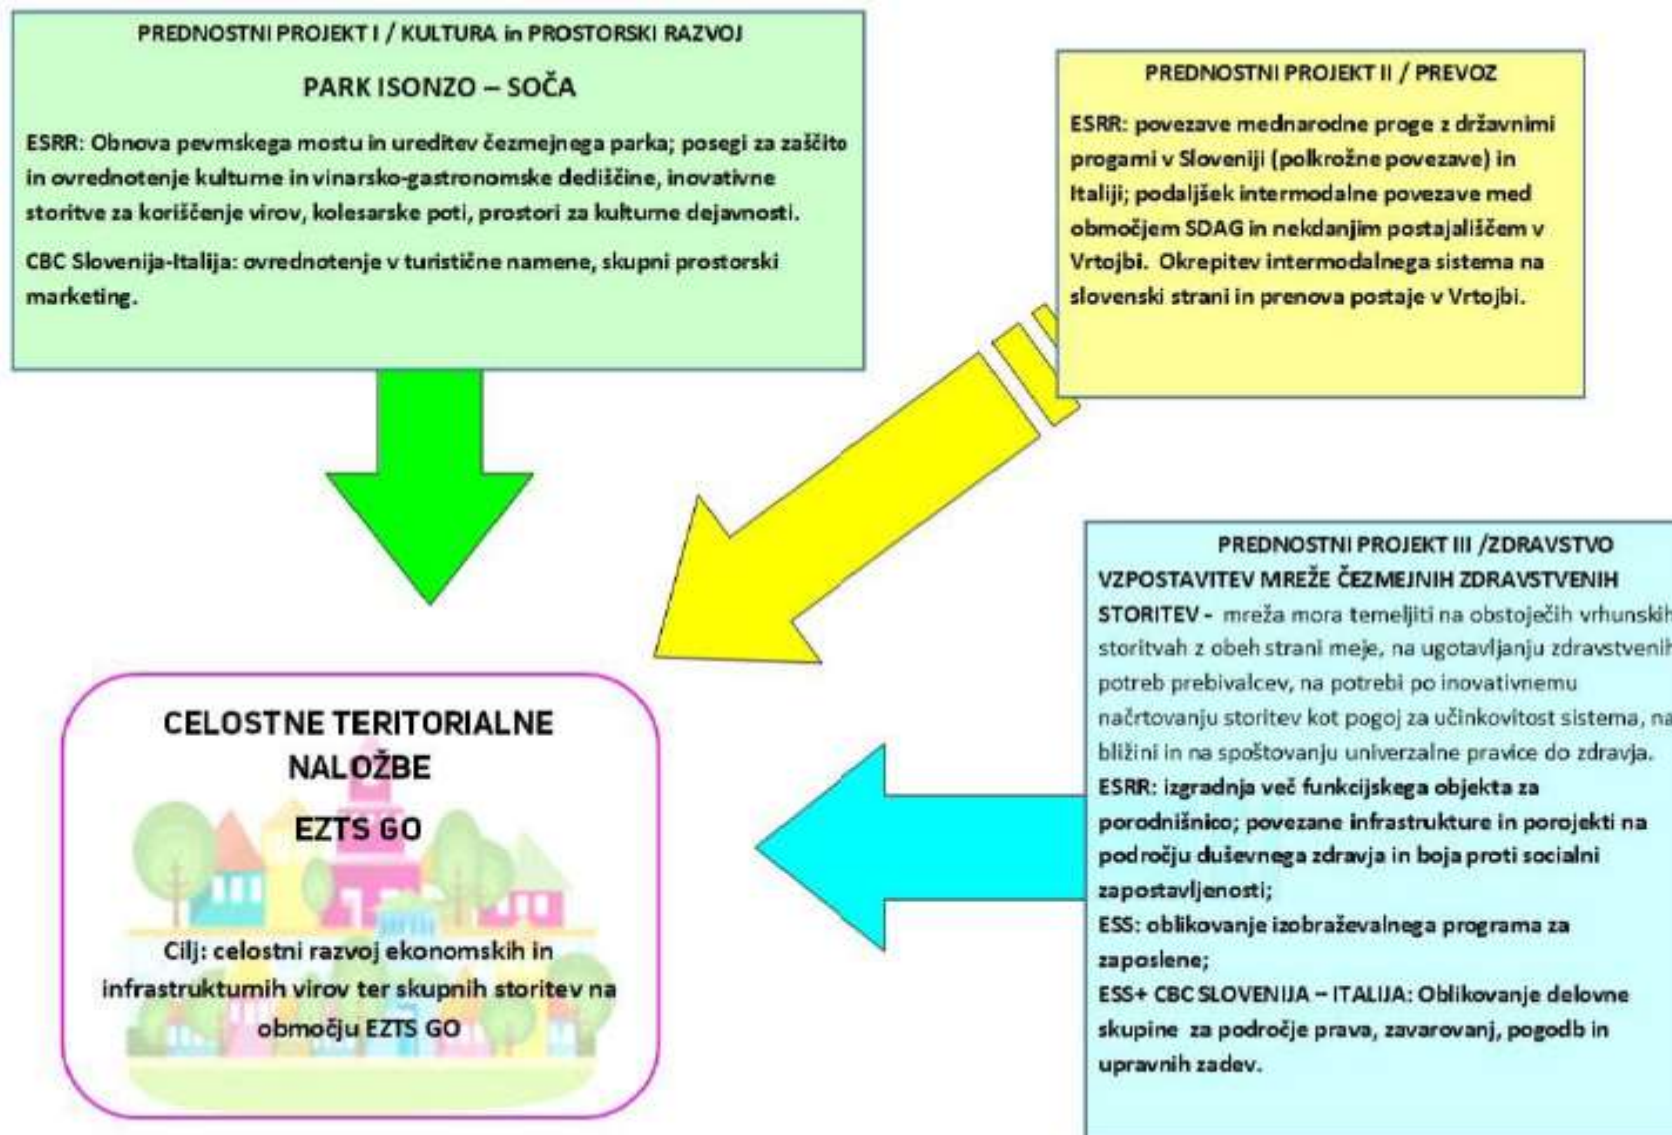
PREDNOSTNI PROJEKT I / KULTURA in PROSTORSKI RAZVOJ

PARK ISONZO – SOČA

ESRR: Obnova pevmskega mostu in ureditev čezmejnega parka; posegi za zaščito in ovrednotenje kulturne in vinarsko-gastronomske dediščine, inovativne storitve za koriščenje virov, kolesarske poti, prostori za kulturne dejavnosti.

CBC Slovenija-Italija: ovrednotenje v turistične namene, skupni prostorski marketing.

PREDNOSTNI PROJEKT II / PREVOZ

ESRR: povezave mednarodne proge z državnimi progami v Sloveniji (polkrožne povezave) in Italiji; podaljšek intermodalne povezave med območjem SDAG in nekdanjim postajališčem v Vrtojbi. Okrepitev intermodalnega sistema na slovenski strani in prenova postaje v Vrtojbi.

PREDNOSTNI PROJEKT III /ZDRAVSTVO

VZPOSTAVITEV MREŽE ČEZMEJNIH ZDRAVSTVENIH STORITEV - mreža mora temeljiti na obstoječih vrhunskih storitvah z obeh strani meje, na ugotavljanju zdravstvenih potreb prebivalcev, na potrebi po inovativnemu načrtovanju storitev kot pogoj za učinkovitost sistema, na bližini in na spoštovanju univerzalne pravice do zdravja.

ESRR: izgradnja več funkcijskega objekta za porodnišnico; povezane infrastrukture in porojekti na področju duševnega zdravja in boja proti socialni zapostavljenosti;

ESS: oblikovanje izobraževalnega programa za zaposlene;

ESS+ CBC SLOVENIJA – ITALIJA: Oblikovanje delovne skupine za področje prava, zavarovanj, pogodb in upravnih zadev.

CELOSTNE TERITORIALNE NALOŽBE

EZTS GO

Cilj: celostni razvoj ekonomskih in infrastrukturnih virov ter skupnih storitev na območju EZTS GO